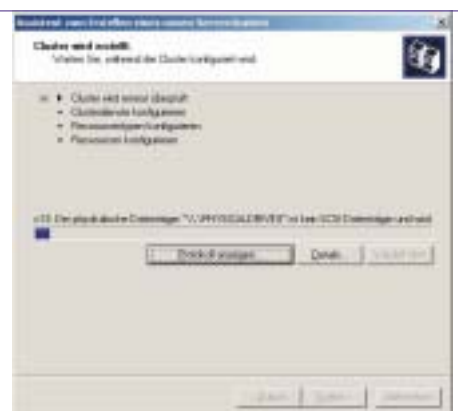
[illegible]

Cluster wird erstellt.
Warten Sie, während der Cluster konfiguriert wird.

Cluster wird erneut überprüft
Clusterdienste konfigurieren
Ressourcentypen konfigurieren
Ressourcen konfigurieren

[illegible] Der physikalische Datenträger "\\.\PHYSICALDRIVE0" ist kein SCSI-Datenträger und wird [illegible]

Protokoll anzeigen... Details... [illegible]

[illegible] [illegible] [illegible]